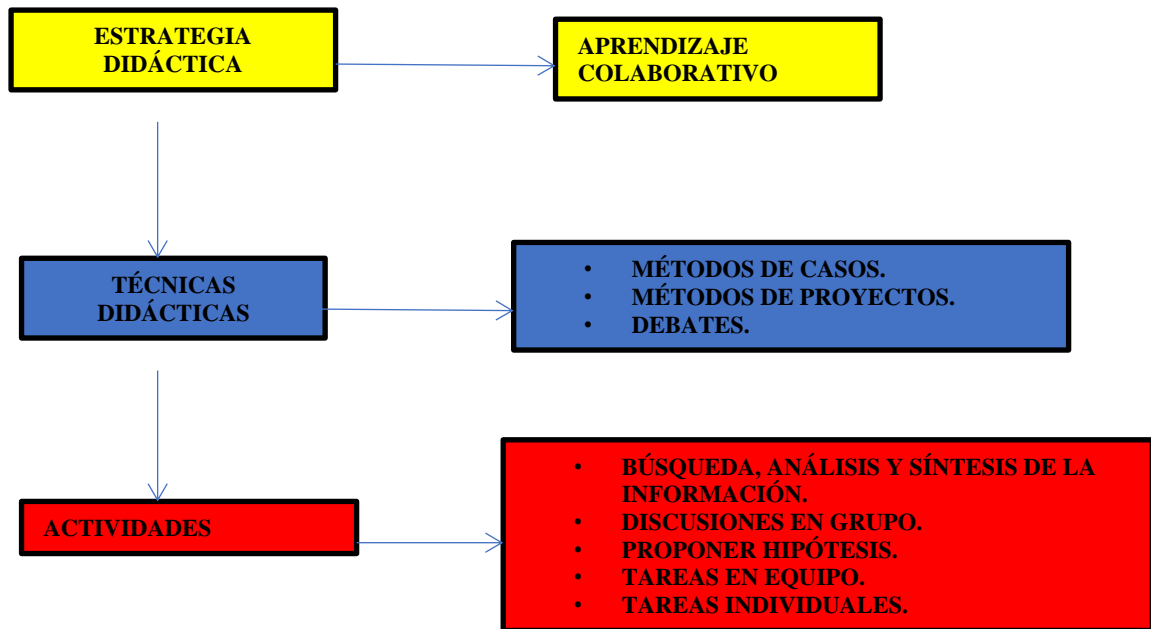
ESTRATEGIA DIDÁCTICA

APRENDIZAJE COLABORATIVO

TÉCNICAS DIDÁCTICAS

- MÉTODOS DE CASOS.
- MÉTODOS DE PROYECTOS.
- DEBATES.

ACTIVIDADES

- BÚSQUEDA, ANÁLISIS Y SÍNTESIS DE LA INFORMACIÓN.
- DISCUSIONES EN GRUPO.
- PROPONER HIPÓTESIS.
- TAREAS EN EQUIPO.
- TAREAS INDIVIDUALES.